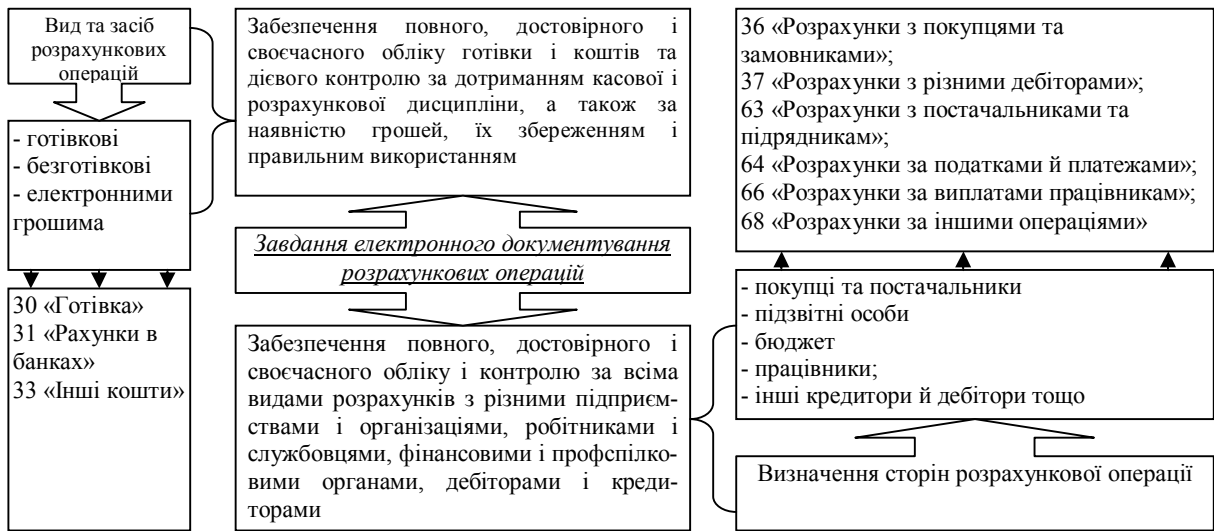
Вид та засіб розрахункових операцій

- готівкові
- безготівкові
- електронними грошима

30 «Готівка»
31 «Рахунки в банках»
33 «Інші кошти»

Забезпечення повного, достовірного і своєчасного обліку готівки і коштів та дієвого контролю за дотриманням касової і розрахункової дисципліни, а також за наявністю грошей, їх збереженням і правильним використанням

Завдання електронного документування розрахункових операцій

Забезпечення повного, достовірного і своєчасного обліку і контролю за всіма видами розрахунків з різними підприємствами і організаціями, робітниками і службовцями, фінансовими і профспілковими органами, дебіторами і кредиторами

36 «Розрахунки з покупцями та замовниками»;
37 «Розрахунки з різними дебіторами»;
63 «Розрахунки з постачальниками та підрядникам»;
64 «Розрахунки за податками й платежами»;
66 «Розрахунки за виплатами працівникам»;
68 «Розрахунки за іншими операціями»

- покупці та постачальники
- підзвітні особи
- бюджет
- працівники;
- інші кредитори й дебітори тощо

Визначення сторін розрахункової операції